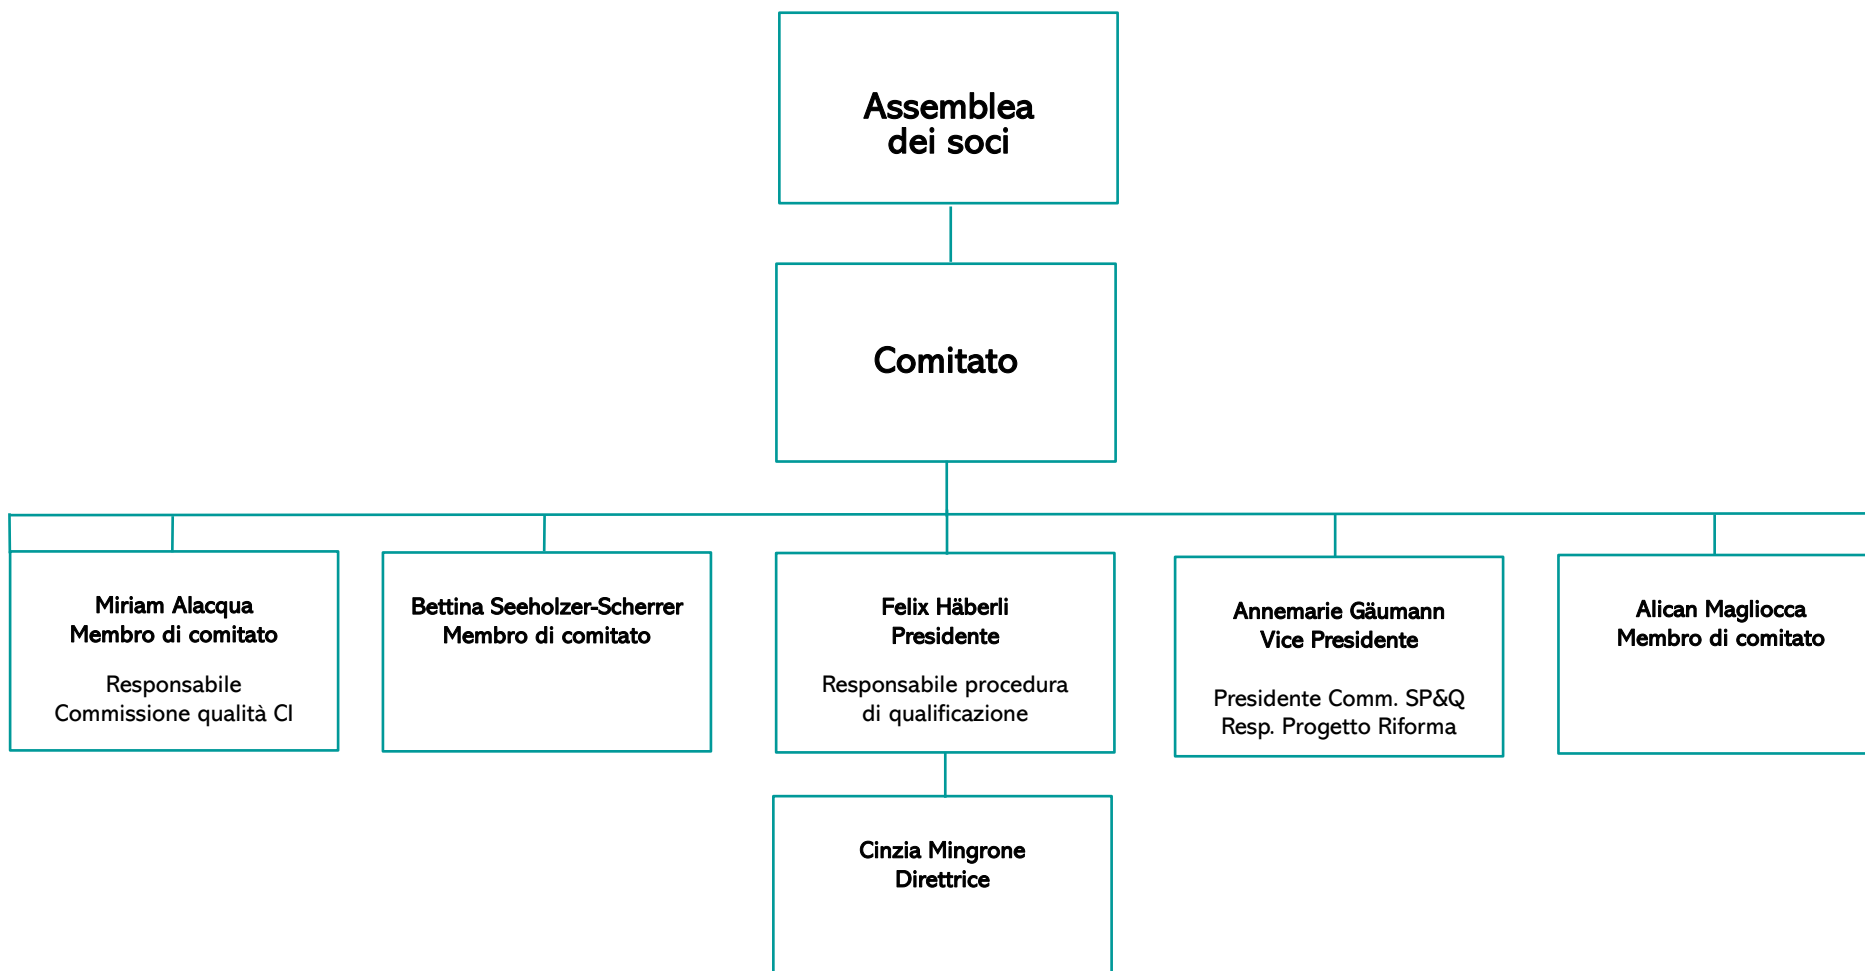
Assemblea dei soci

Comitato

Miriam Alacqua
Membro di comitato

Responsabile
Commissione qualità CI

Bettina Seeholzer-Scherrer
Membro di comitato

Felix Häberli
Presidente

Responsabile procedura
di qualificazione

Annemarie Gäumann
Vice Presidente

Presidente Comm. SP&Q
Resp. Progetto Riforma

Alican Magliocca
Membro di comitato

Cinzia Mingrone
Direttrice